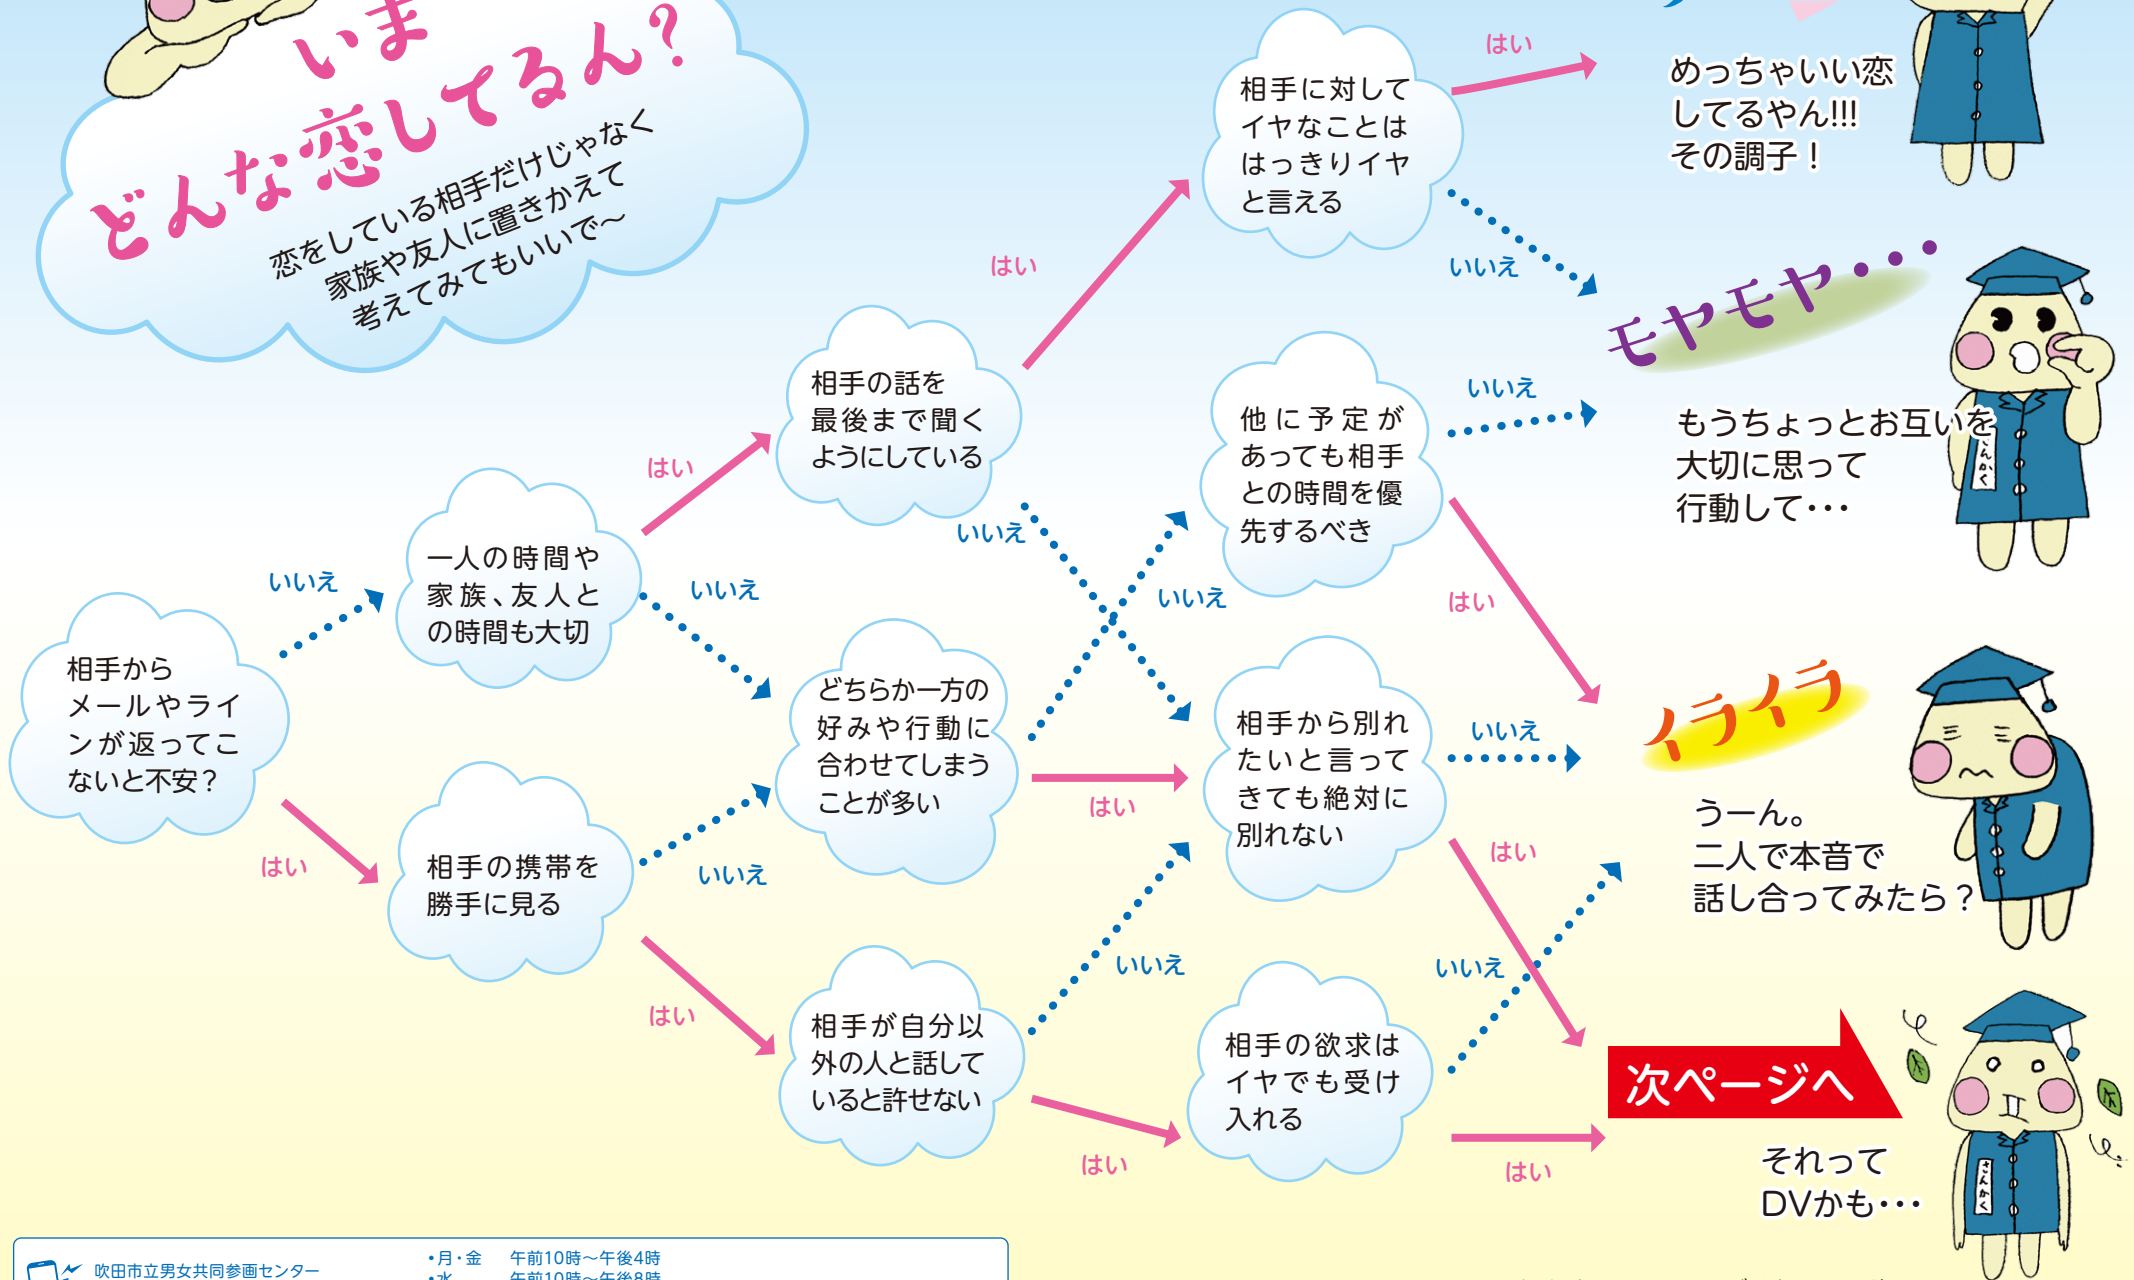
いま
どんな恋してるん?

恋をしている相手だけじゃなく家族や友人に置きかえて考えてみてもいいで〜

相手からメールやラインが返ってこないと不安?

いいえ

はい

一人の時間や家族、友人との時間も大切

はい

いいえ

相手の携帯を勝手に見る

いいえ

はい

相手の話を最後まで聞くようにしている

はい

いいえ

どちらか一方の好みや行動に合わせてしまうことが多い

いいえ

はい

相手が自分以外の人と話していると許せない

いいえ

はい

相手に対してイヤなことははっきりイヤと言える

はい

いいえ

他に予定があっても相手との時間を優先するべき

いいえ

はい

相手から別れたいと言ってきても絶対に別れない

いいえ

はい

相手の欲求はイヤでも受け入れる

いいえ

はい

めっちゃいい恋してるやん!!! その調子!

モヤモヤ・・・

もうちょっとお互いを大切に思って行動して・・・

イライラ

うーん。二人で本音で話し合ってみたら?

次ページへ

それってDVかも・・・

さんかく

さんかく

さんかく

吹田市立男女共同参画センター

•月・金　午前10時〜午後4時
•水　午前10時〜午後8時